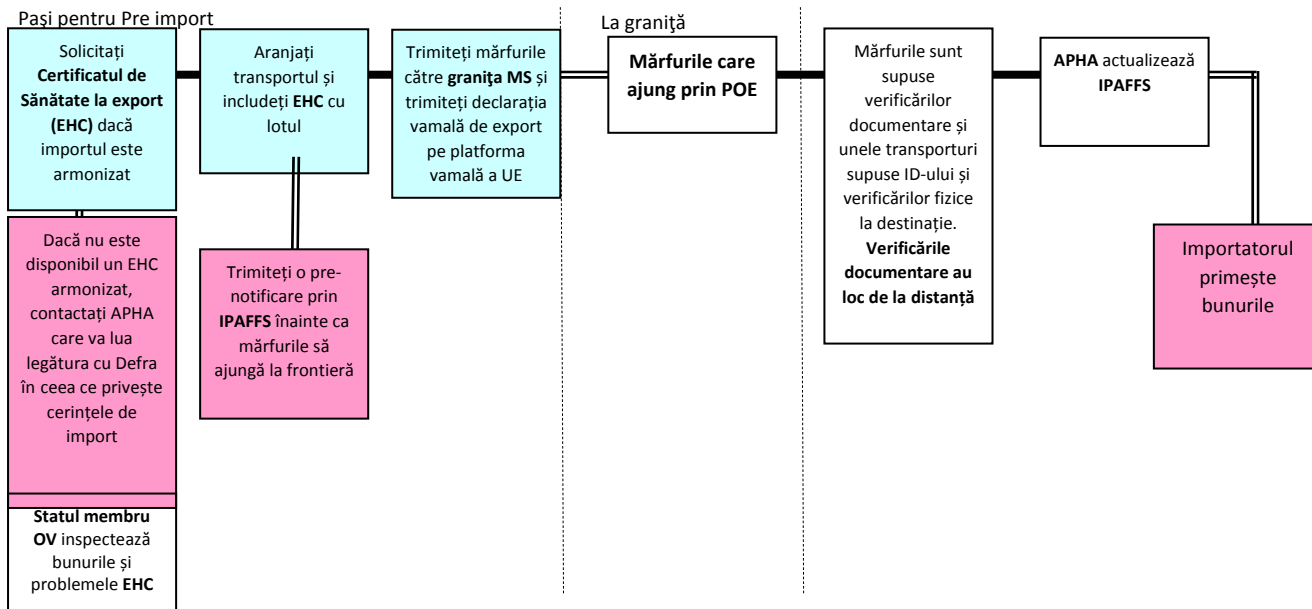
Paşi pentru Pre import

Solicitați **Certificatul de Sănătate la export (EHC)** dacă importul este armonizat

Dacă nu este disponibil un EHC armonizat, contactați APHA care va lua legătura cu Defra în ceea ce privește cerințele de import

**Statul membru OV** inspectează bunurile și problemele **EHC**

Aranjați transportul și includeți **EHC** cu lotul

Trimiteți o prenotificare prin **IPAFFS** înainte ca mărfurile să ajungă la frontieră

Trimiteți mărfurile către **graniţa MS** și trimiteți declarația vamală de export pe platforma vamală a UE

La graniţă

**Mărfurile care ajung prin POE**

Mărfurile sunt supuse verificărilor documentare și unele transporturi supuse ID-ului și verificărilor fizice la destinație. **Verificările documentare au loc de la distanță**

**APHA** actualizează **IPAFFS**

Importatorul primește bunurile